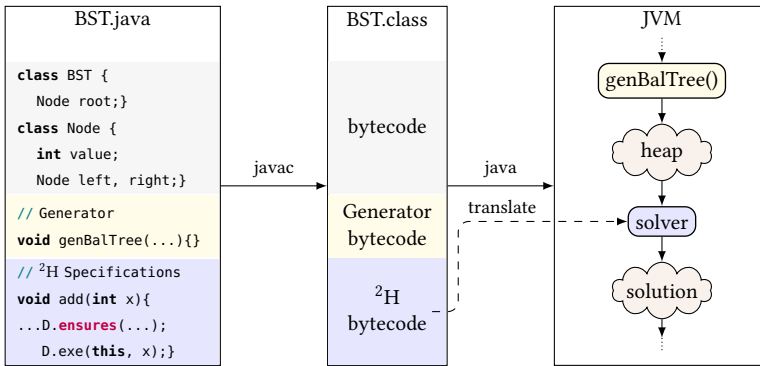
BST.java

class BST {
  Node root;}
class Node {
  int value;
  Node left, right;}

// Generator
void genBalTree(...){}

// $^2$H Specifications
void add(int x){
...D.ensures(...);
  D.exe(this, x);}

javac

BST.class

bytecode

Generator bytecode

$^2$H bytecode

java

translate

JVM

genBalTree()

heap

solver

solution